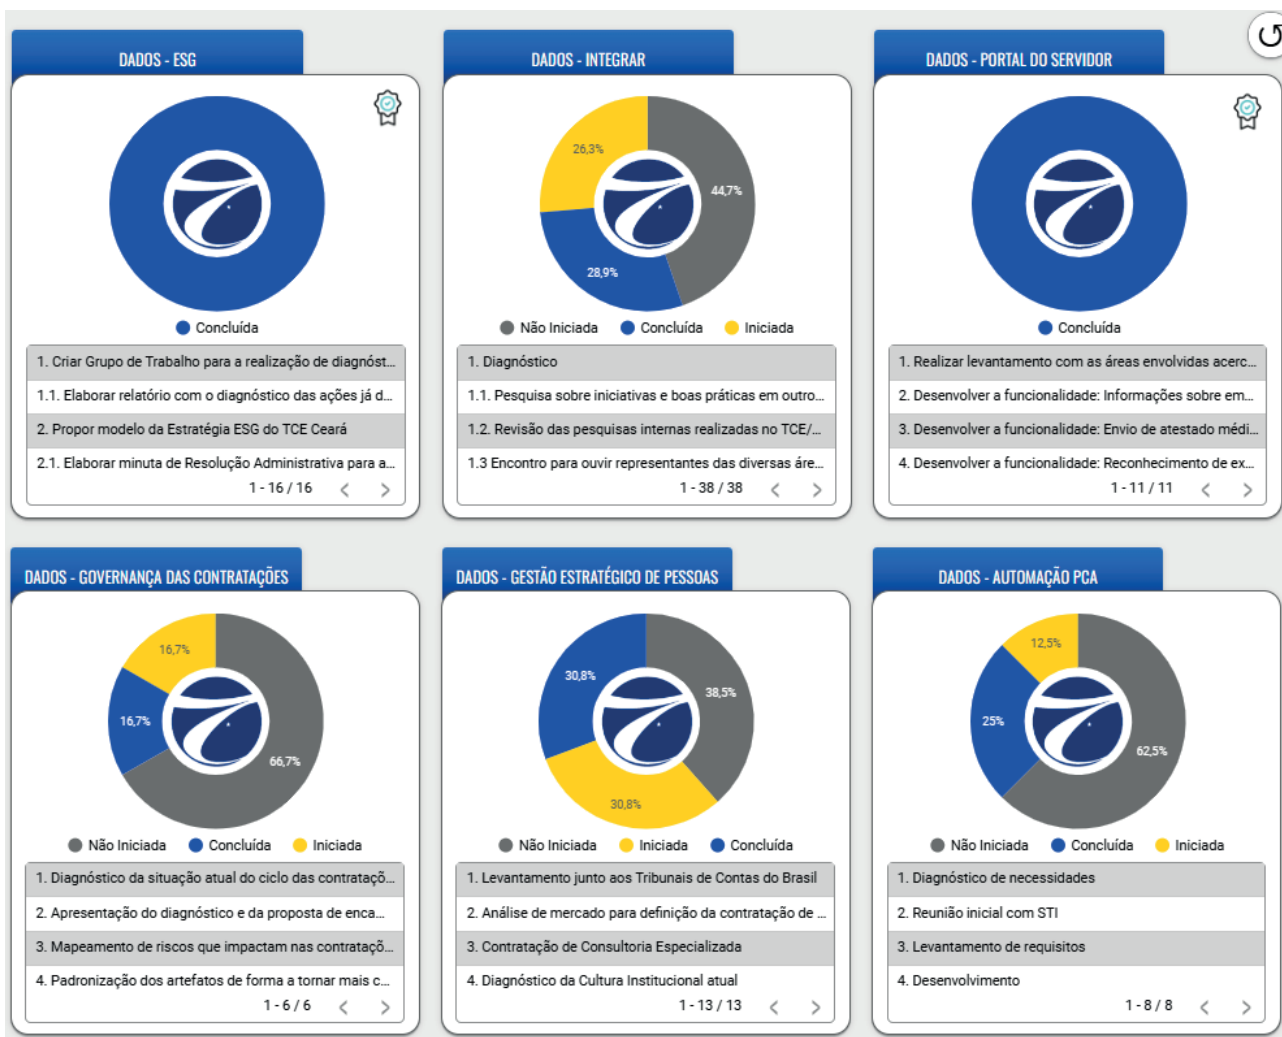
DADOS - ESG

Concluída

1. Criar Grupo de Trabalho para a realização de diagnóst...
1.1. Elaborar relatório com o diagnóstico das ações já d...
2. Propor modelo da Estratégia ESG do TCE Ceará
2.1. Elaborar minuta de Resolução Administrativa para a...
1 - 16 / 16

DADOS - INTEGRAR

26,3%
44,7%
28,9%

Não Iniciada
Concluída
Iniciada

1. Diagnóstico
1.1. Pesquisa sobre iniciativas e boas práticas em outro...
1.2. Revisão das pesquisas internas realizadas no TCE/...
1.3 Encontro para ouvir representantes das diversas áre...
1 - 38 / 38

DADOS - PORTAL DO SERVIDOR

Concluída

1. Realizar levantamento com as áreas envolvidas acerc...
2. Desenvolver a funcionalidade: Informações sobre em...
3. Desenvolver a funcionalidade: Envio de atestado médi...
4. Desenvolver a funcionalidade: Reconhecimento de ex...
1 - 11 / 11

DADOS - GOVERNANÇA DAS CONTRATAÇÕES

16,7%
16,7%
66,7%

Não Iniciada
Concluída
Iniciada

1. Diagnóstico da situação atual do ciclo das contrataçõ...
2. Apresentação do diagnóstico e da proposta de enca...
3. Mapeamento de riscos que impactam nas contrataçõ...
4. Padronização dos artefatos de forma a tornar mais c...
1 - 6 / 6

DADOS - GESTÃO ESTRATÉGICO DE PESSOAS

30,8%
38,5%
30,8%

Não Iniciada
Iniciada
Concluída

1. Levantamento junto aos Tribunais de Contas do Brasil
2. Análise de mercado para definição da contratação de ...
3. Contratação de Consultoria Especializada
4. Diagnóstico da Cultura Institucional atual
1 - 13 / 13

DADOS - AUTOMAÇÃO PCA

12,5%
25%
62,5%

Não Iniciada
Concluída
Iniciada

1. Diagnóstico de necessidades
2. Reunião inicial com STI
3. Levantamento de requisitos
4. Desenvolvimento
1 - 8 / 8